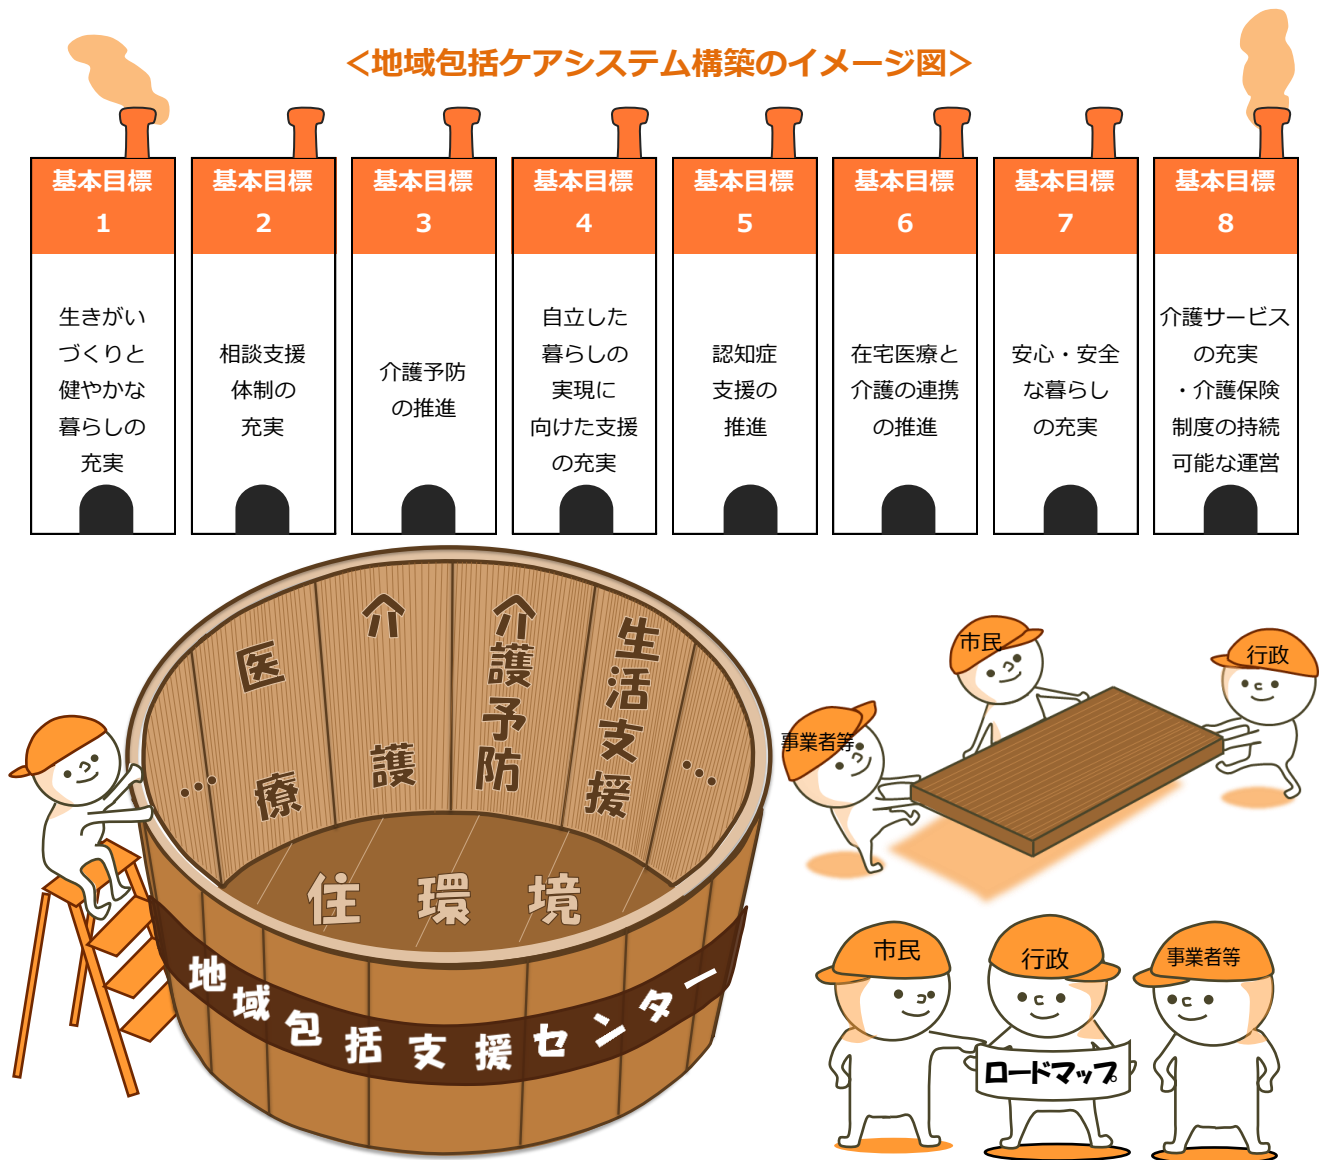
<地域包括ケアシステム構築のイメージ図>

基本目標 1
生きがいづくりと健やかな暮らしの充実

基本目標 2
相談支援体制の充実

基本目標 3
介護予防の推進

基本目標 4
自立した暮らしの実現に向けた支援の充実

基本目標 5
認知症支援の推進

基本目標 6
在宅医療と介護の連携の推進

基本目標 7
安心・安全な暮らしの充実

基本目標 8
介護サービスの充実・介護保険制度の持続可能な運営

…医療 介護 介護予防 生活支援…
住環境
地域包括支援センター

市民
行政
事業者等

市民
行政
事業者等
ロードマップ